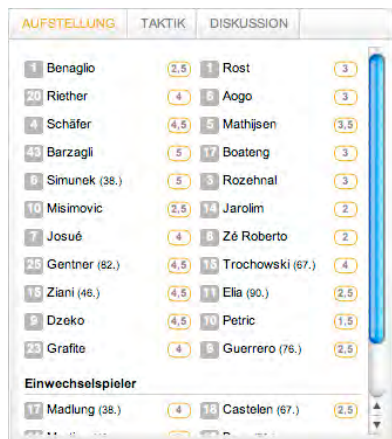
AUFSTELLUNG TAKTIK DISKUSSION

| | | | | | |
|---|---|---|---|---|---|
| 1 | Benaglio | 2,5 | 1 | Rost | 3 |
| 20 | Riether | 4 | 6 | Aogo | 3 |
| 4 | Schäfer | 4,5 | 5 | Mathijsen | 3,5 |
| 43 | Barzagli | 5 | 17 | Boateng | 3 |
| 6 | Simunek (38.) | 5 | 3 | Rozehnal | 3 |
| 10 | Misimovic | 2,5 | 14 | Jarolim | 2 |
| 7 | Josué | 4 | 8 | Zé Roberto | 2 |
| 25 | Gentner (82.) | 4,5 | 15 | Trochowski (67.) | 4 |
| 15 | Ziani (46.) | 4,5 | 11 | Elia (90.) | 2,5 |
| 9 | Dzeko | 4,5 | 10 | Petric | 1,5 |
| 23 | Grafite | 4 | 9 | Guerrero (76.) | 2,5 |

Einwechselspieler

| | | | | | |
|---|---|---|---|---|---|
| 17 | Madlung (38.) | 4 | 18 | Castelen (67.) | 2,5 |